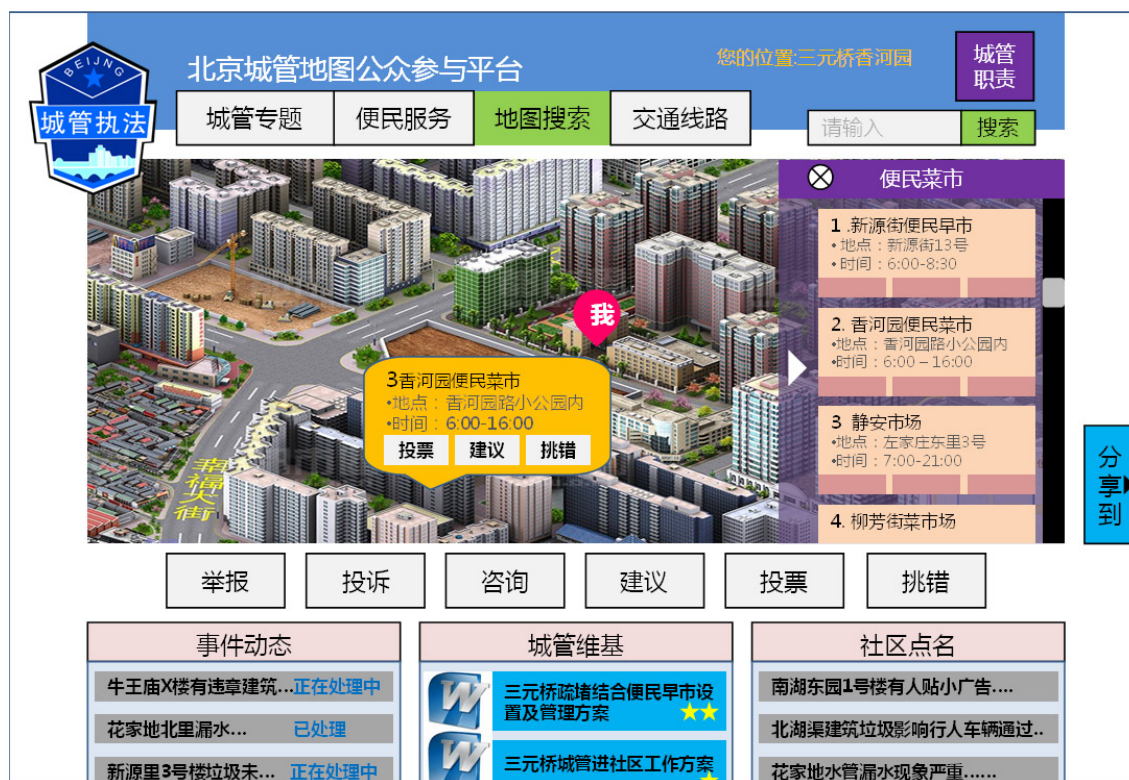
BEIJING
城管执法

北京城管地图公众参与平台

您的位置:三元桥香河园

城管职责

城管专题 便民服务 地图搜索 交通线路

请输入 搜索

我

3香河园便民菜市
•地点：香河园路小公园内
•时间：6:00-16:00
投票 建议 挑错

⊗ 便民菜市

1 .新源街便民早市
•地点：新源街13号
•时间：6:00-8:30

2. 香河园便民菜市
•地点：香河园路小公园内
•时间：6:00 – 16:00

3 静安市场
•地点：左家庄东里3号
•时间：7:00-21:00

4. 柳芳街菜市场

分享到

举报 投诉 咨询 建议 投票 挑错

事件动态

牛王庙X楼有违章建筑… 正在处理中
花家地北里漏水… 已处理
新源里3号楼垃圾未… 正在处理中

城管维基

三元桥疏堵结合便民早市设置及管理方案 ★★
三元桥城管进社区工作方案

社区点名

南湖东园1号楼有人贴小广告….
北湖渠建筑垃圾影响行人车辆通过..
花家地水管漏水现象严重…..